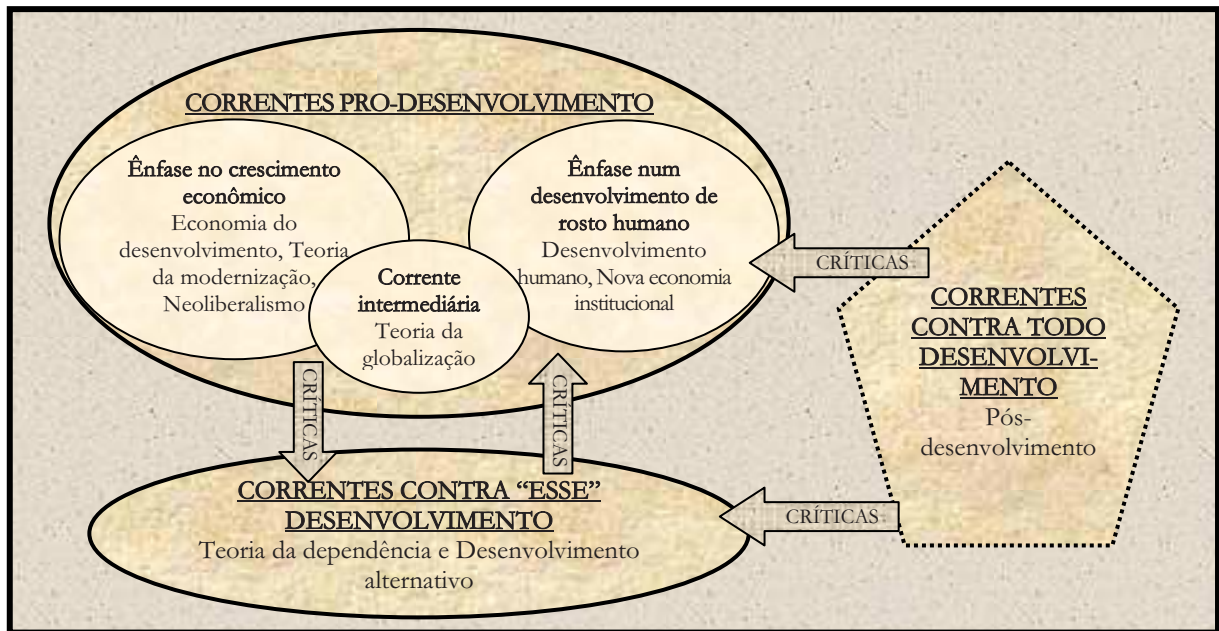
CORRENTES PRO-DESENVOLVIMENTO

Ênfase no crescimento econômico
Economia do desenvolvimento, Teoria da modernização, Neoliberalismo

Corrente intermediária
Teoria da globalização

Ênfase num desenvolvimento de rosto humano
Desenvolvimento humano, Nova economia institucional

CRÍTICAS

CORRENTES CONTRA TODO DESENVOLVIMENTO
Pós-desenvolvimento

CRÍTICAS

CRÍTICAS

CORRENTES CONTRA "ESSE" DESENVOLVIMENTO
Teoria da dependência e Desenvolvimento alternativo

CRÍTICAS